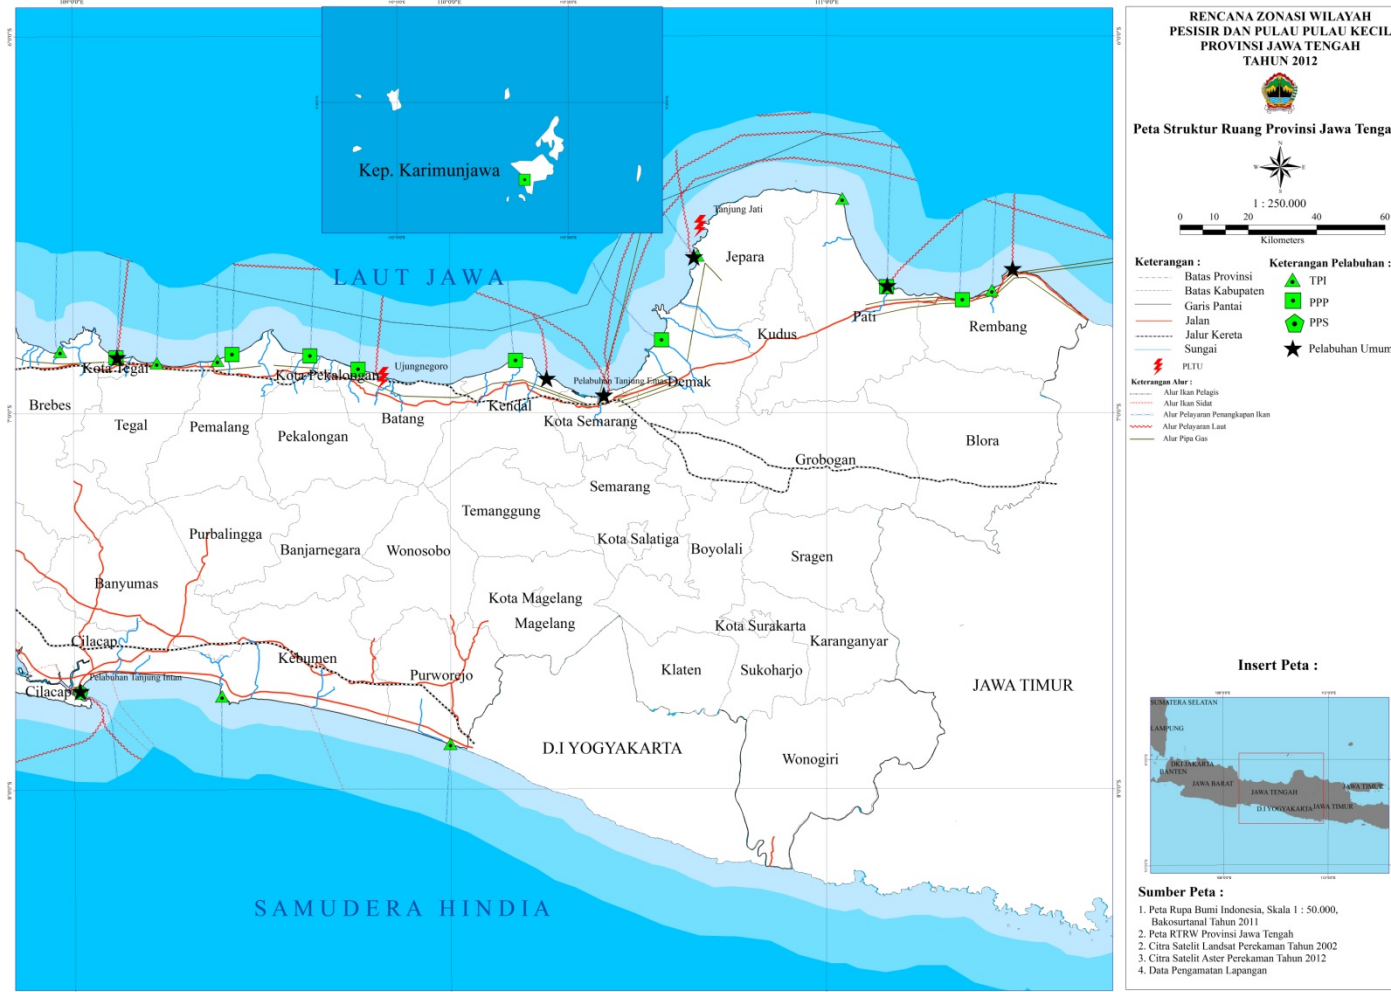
RENCANA ZONASI WILAYAH PESISIR DAN PULAU PULAU KECIL PROVINSI JAWA TENGAH TAHUN 2012

Peta Struktur Ruang Provinsi Jawa Tenga

1 : 250.000

0 10 20 40 60

Kilometers

Keterangan :
Batas Provinsi
Batas Kabupaten
Garis Pantai
Jalan
Jalur Kereta
Sungai
PLTU

Keterangan Alur :
Alur Ikan Pelagis
Alur Ikan Sidat
Alur Pelayaran Penangkapan Ikan
Alur Pelayaran Laut
Alur Pipa Gas

Keterangan Pelabuhan :
TPI
PPP
PPS
Pelabuhan Umum

Insert Peta :

SUMATERA SELATAN
LAMPUNG
DKI JAKARTA
BANTEN
JAWA BARAT
JAWA TENGAH
D.I YOGYAKARTA
JAWA TIMUR
JAWA TIMUR

Sumber Peta :
1. Peta Rupa Bumi Indonesia, Skala 1 : 50.000, Bakosurtanal Tahun 2011
2. Peta RTRW Provinsi Jawa Tengah
2. Citra Satelit Landsat Perekaman Tahun 2002
3. Citra Satelit Aster Perekaman Tahun 2012
4. Data Pengamatan Lapangan

Kep. Karimunjawa

LAUT JAWA

Tanjung Jati
Jepara
Kudus
Pati
Rembang
Kota Tegal
Kota Pekalongan
Ujungnegoro
Pelabuhan Tanjung Emas
Demak
Brebes
Tegal
Pemalang
Pekalongan
Batang
Kendal
Kota Semarang
Blora
Grobogan
Semarang
Temanggung
Purbalingga
Banjarnegara
Wonosobo
Kota Salatiga
Boyolali
Sragen
Banyumas
Kota Magelang
Magelang
Kota Surakarta
Karanganyar
Cilacap
Kebumen
Purworejo
Klaten
Sukoharjo
JAWA TIMUR
Cilacap
Pelabuhan Tanjung Intan
D.I YOGYAKARTA
Wonogiri

SAMUDERA HINDIA